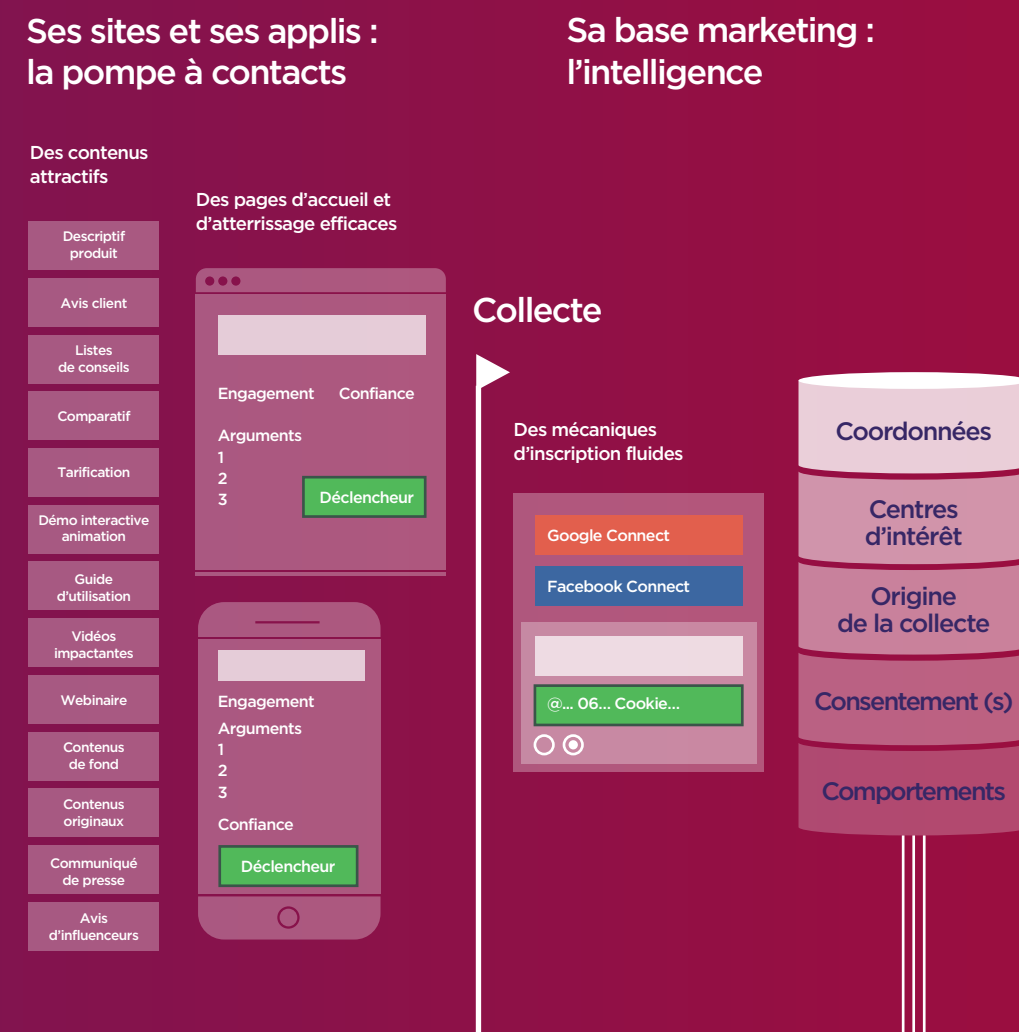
Ses sites et ses applis : la pompe à contacts

Sa base marketing : l'intelligence

Des contenus attractifs

Descriptif produit

Avis client

Listes de conseils

Comparatif

Tarification

Démo interactive animation

Guide d'utilisation

Vidéos impactantes

Webinaire

Contenus de fond

Contenus originaux

Communiqué de presse

Avis d'influenceurs

Des pages d'accueil et d'atterrissage efficaces

Engagement Confiance

Arguments
1
2
3

Déclencheur

Engagement
Arguments
1
2
3

Confiance

Déclencheur

Collecte

Des mécaniques d'inscription fluides

Google Connect

Facebook Connect

@... 06... Cookie...

Coordonnées

Centres d'intérêt

Origine de la collecte

Consentement (s)

Comportements